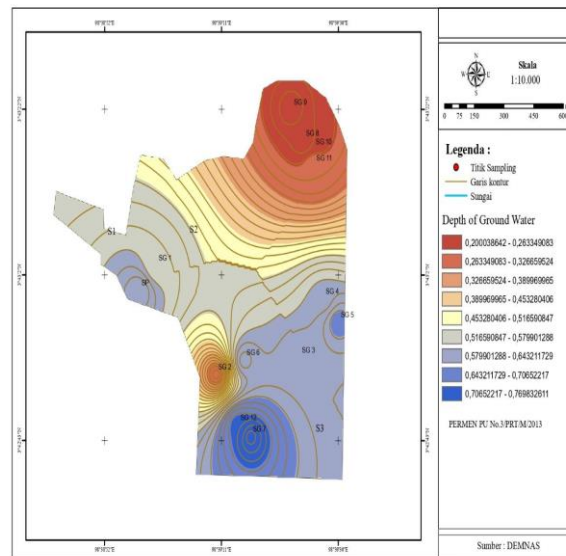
SG 9
SG 8
SG 10
SG 11
S1
S2
SG 1
SG 4
SG 5
SG 6
SG 3
SG 2
SG 12
SG 7
S3

N
W
E
S
Skala
1:10.000
0 75 150 300 450 600

Legenda :
Titik Sampling
Garis kontur
Sungai

Depth of Ground Water
0,200038642 - 0,263349083
0,263349083 - 0,326659524
0,326659524 - 0,389969965
0,389969965 - 0,453280406
0,453280406 - 0,516590847
0,516590847 - 0,579901288
0,579901288 - 0,643211729
0,643211729 - 0,70652217
0,70652217 - 0,769832611

PERMEN PU No.3/PRT/M/2013

Sumber : DEMNAS